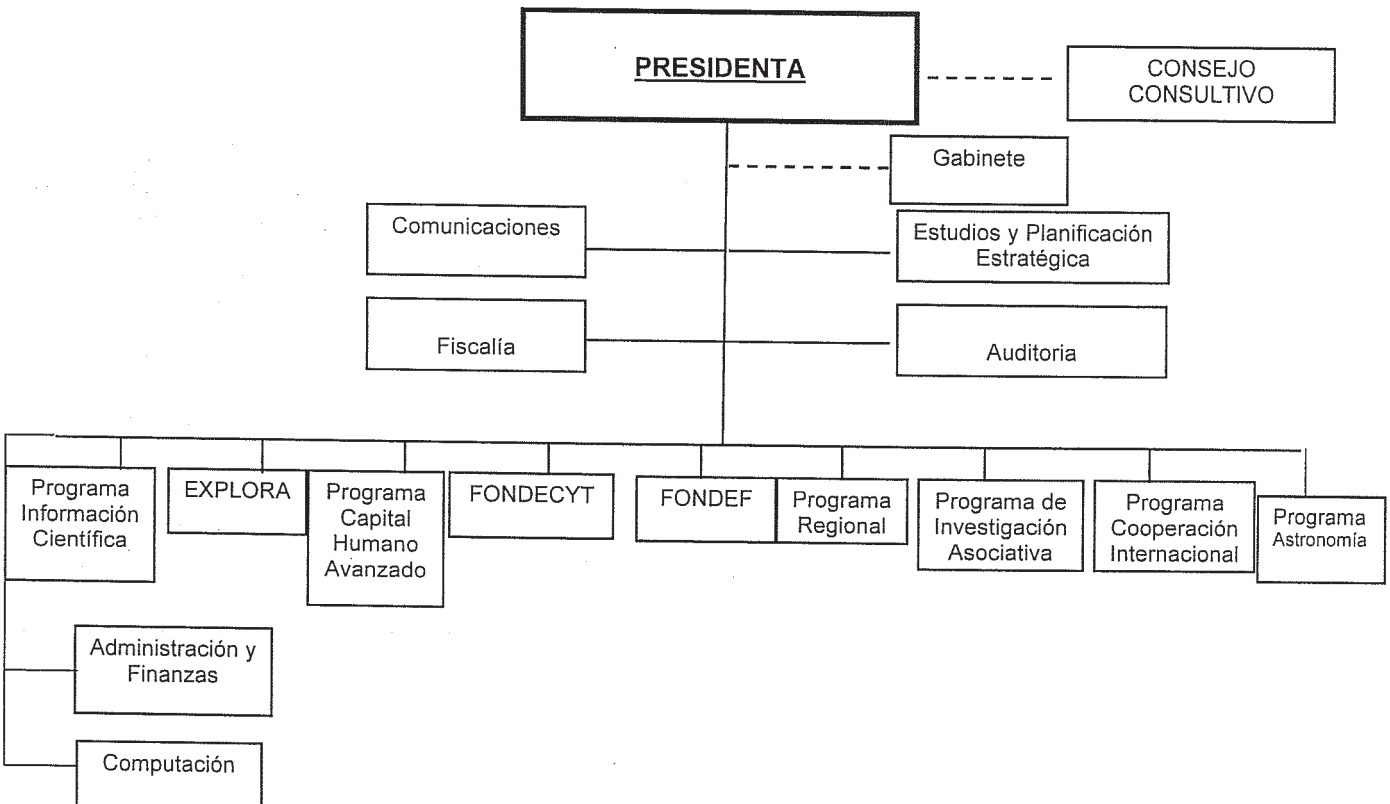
PRESIDENTA

CONSEJO CONSULTIVO

Gabinete

Comunicaciones

Estudios y Planificación Estratégica

Fiscalía

Auditoria

Programa Información Científica

EXPLORA

Programa Capital Humano Avanzado

FONDECYT

FONDEF

Programa Regional

Programa de Investigación Asociativa

Programa Cooperación Internacional

Programa Astronomía

Administración y Finanzas

Computación